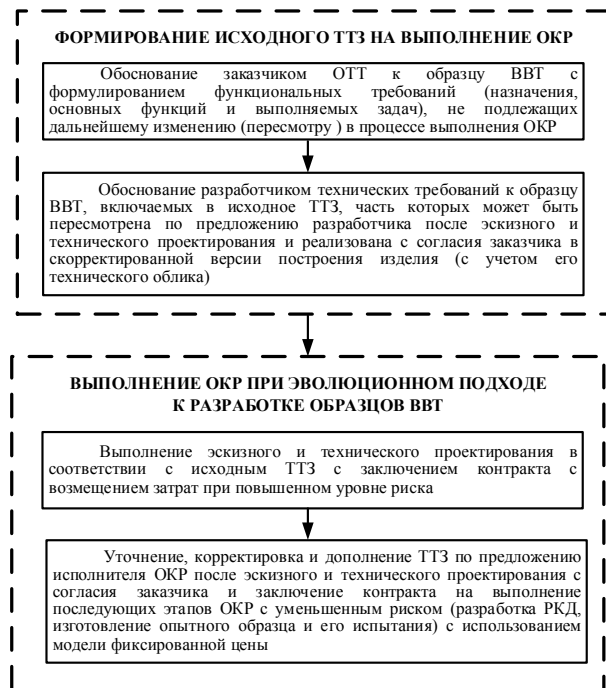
ФОРМИРОВАНИЕ ИСХОДНОГО ТТЗ НА ВЫПОЛНЕНИЕ ОКР

Обоснование заказчиком ОТТ к образцу ВВТ с формулированием функциональных требований (назначения, основных функций и выполняемых задач), не подлежащих дальнейшему изменению (пересмотру ) в процессе выполнения ОКР

Обоснование разработчиком технических требований к образцу ВВТ, включаемых в исходное ТТЗ, часть которых может быть пересмотрена по предложению разработчика после эскизного и технического проектирования и реализована с согласия заказчика в скорректированной версии построения изделия (с учетом его технического облика)

ВЫПОЛНЕНИЕ ОКР ПРИ ЭВОЛЮЦИОННОМ ПОДХОДЕ К РАЗРАБОТКЕ ОБРАЗЦОВ ВВТ

Выполнение эскизного и технического проектирования в соответствии с исходным ТТЗ с заключением контракта с возмещением затрат при повышенном уровне риска

Уточнение, корректировка и дополнение ТТЗ по предложению исполнителя ОКР после эскизного и технического проектирования с согласия заказчика и заключение контракта на выполнение последующих этапов ОКР с уменьшенным риском (разработка РКД, изготовление опытного образца и его испытания) с использованием модели фиксированной цены